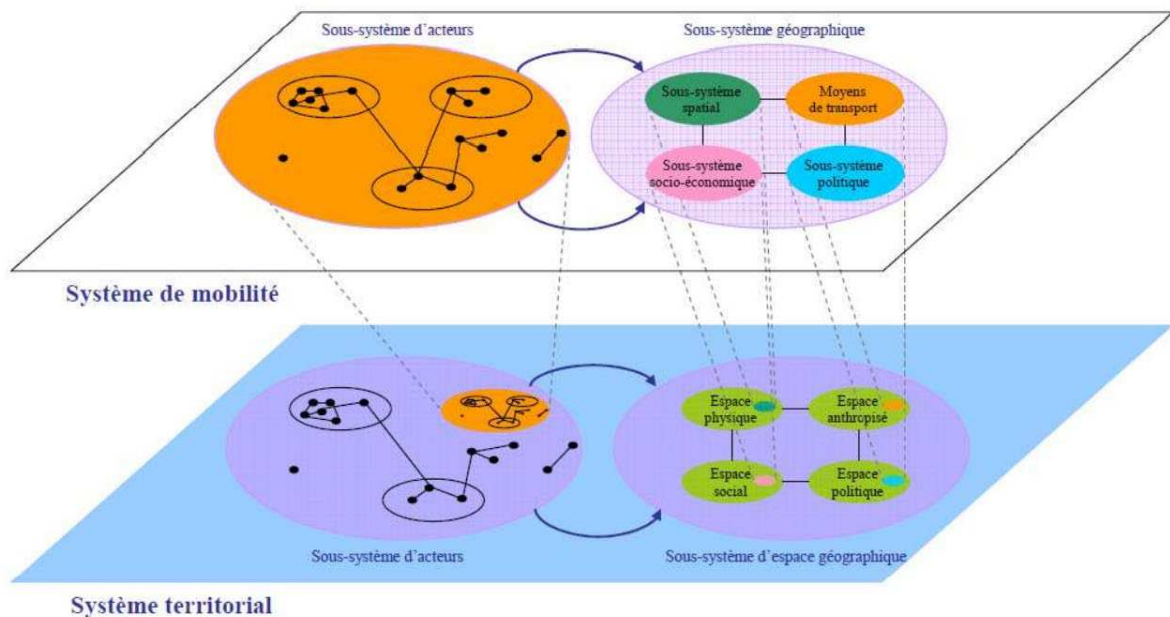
Sous-système d'acteurs

Sous-système géographique

Sous-système spatial

Moyens de transport

Sous-système socio-économique

Sous-système politique

Système de mobilité

Espace physique

Espace anthropisé

Espace social

Espace politique

Sous-système d'acteurs

Sous-système d'espace géographique

Système territorial